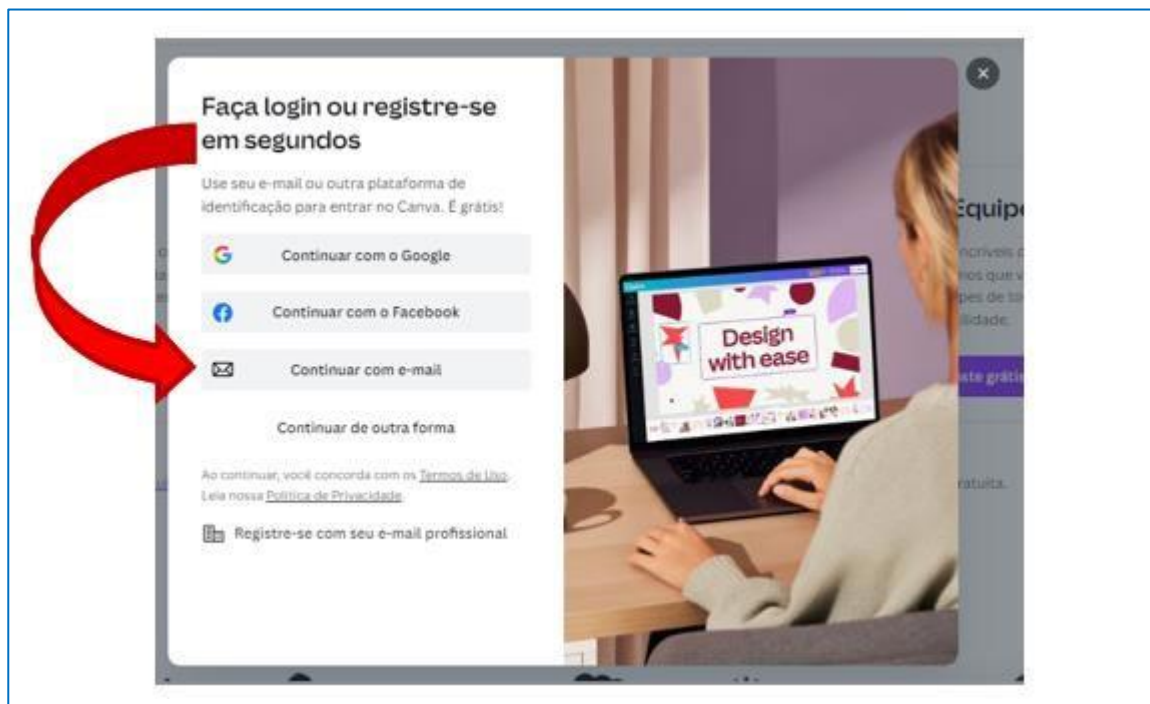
Faça login ou registre-se em segundos

Use seu e-mail ou outra plataforma de identificação para entrar no Canva. É grátis!

Continuar com o Google

Continuar com o Facebook

Continuar com e-mail

Continuar de outra forma

Ao continuar, você concorda com os Termos de Uso. Leia nossa Política de Privacidade.

Registre-se com seu e-mail profissional

Design with ease

Equipe

ncríveis

nos que

pes de

lidade.

ste grát

ratuita.